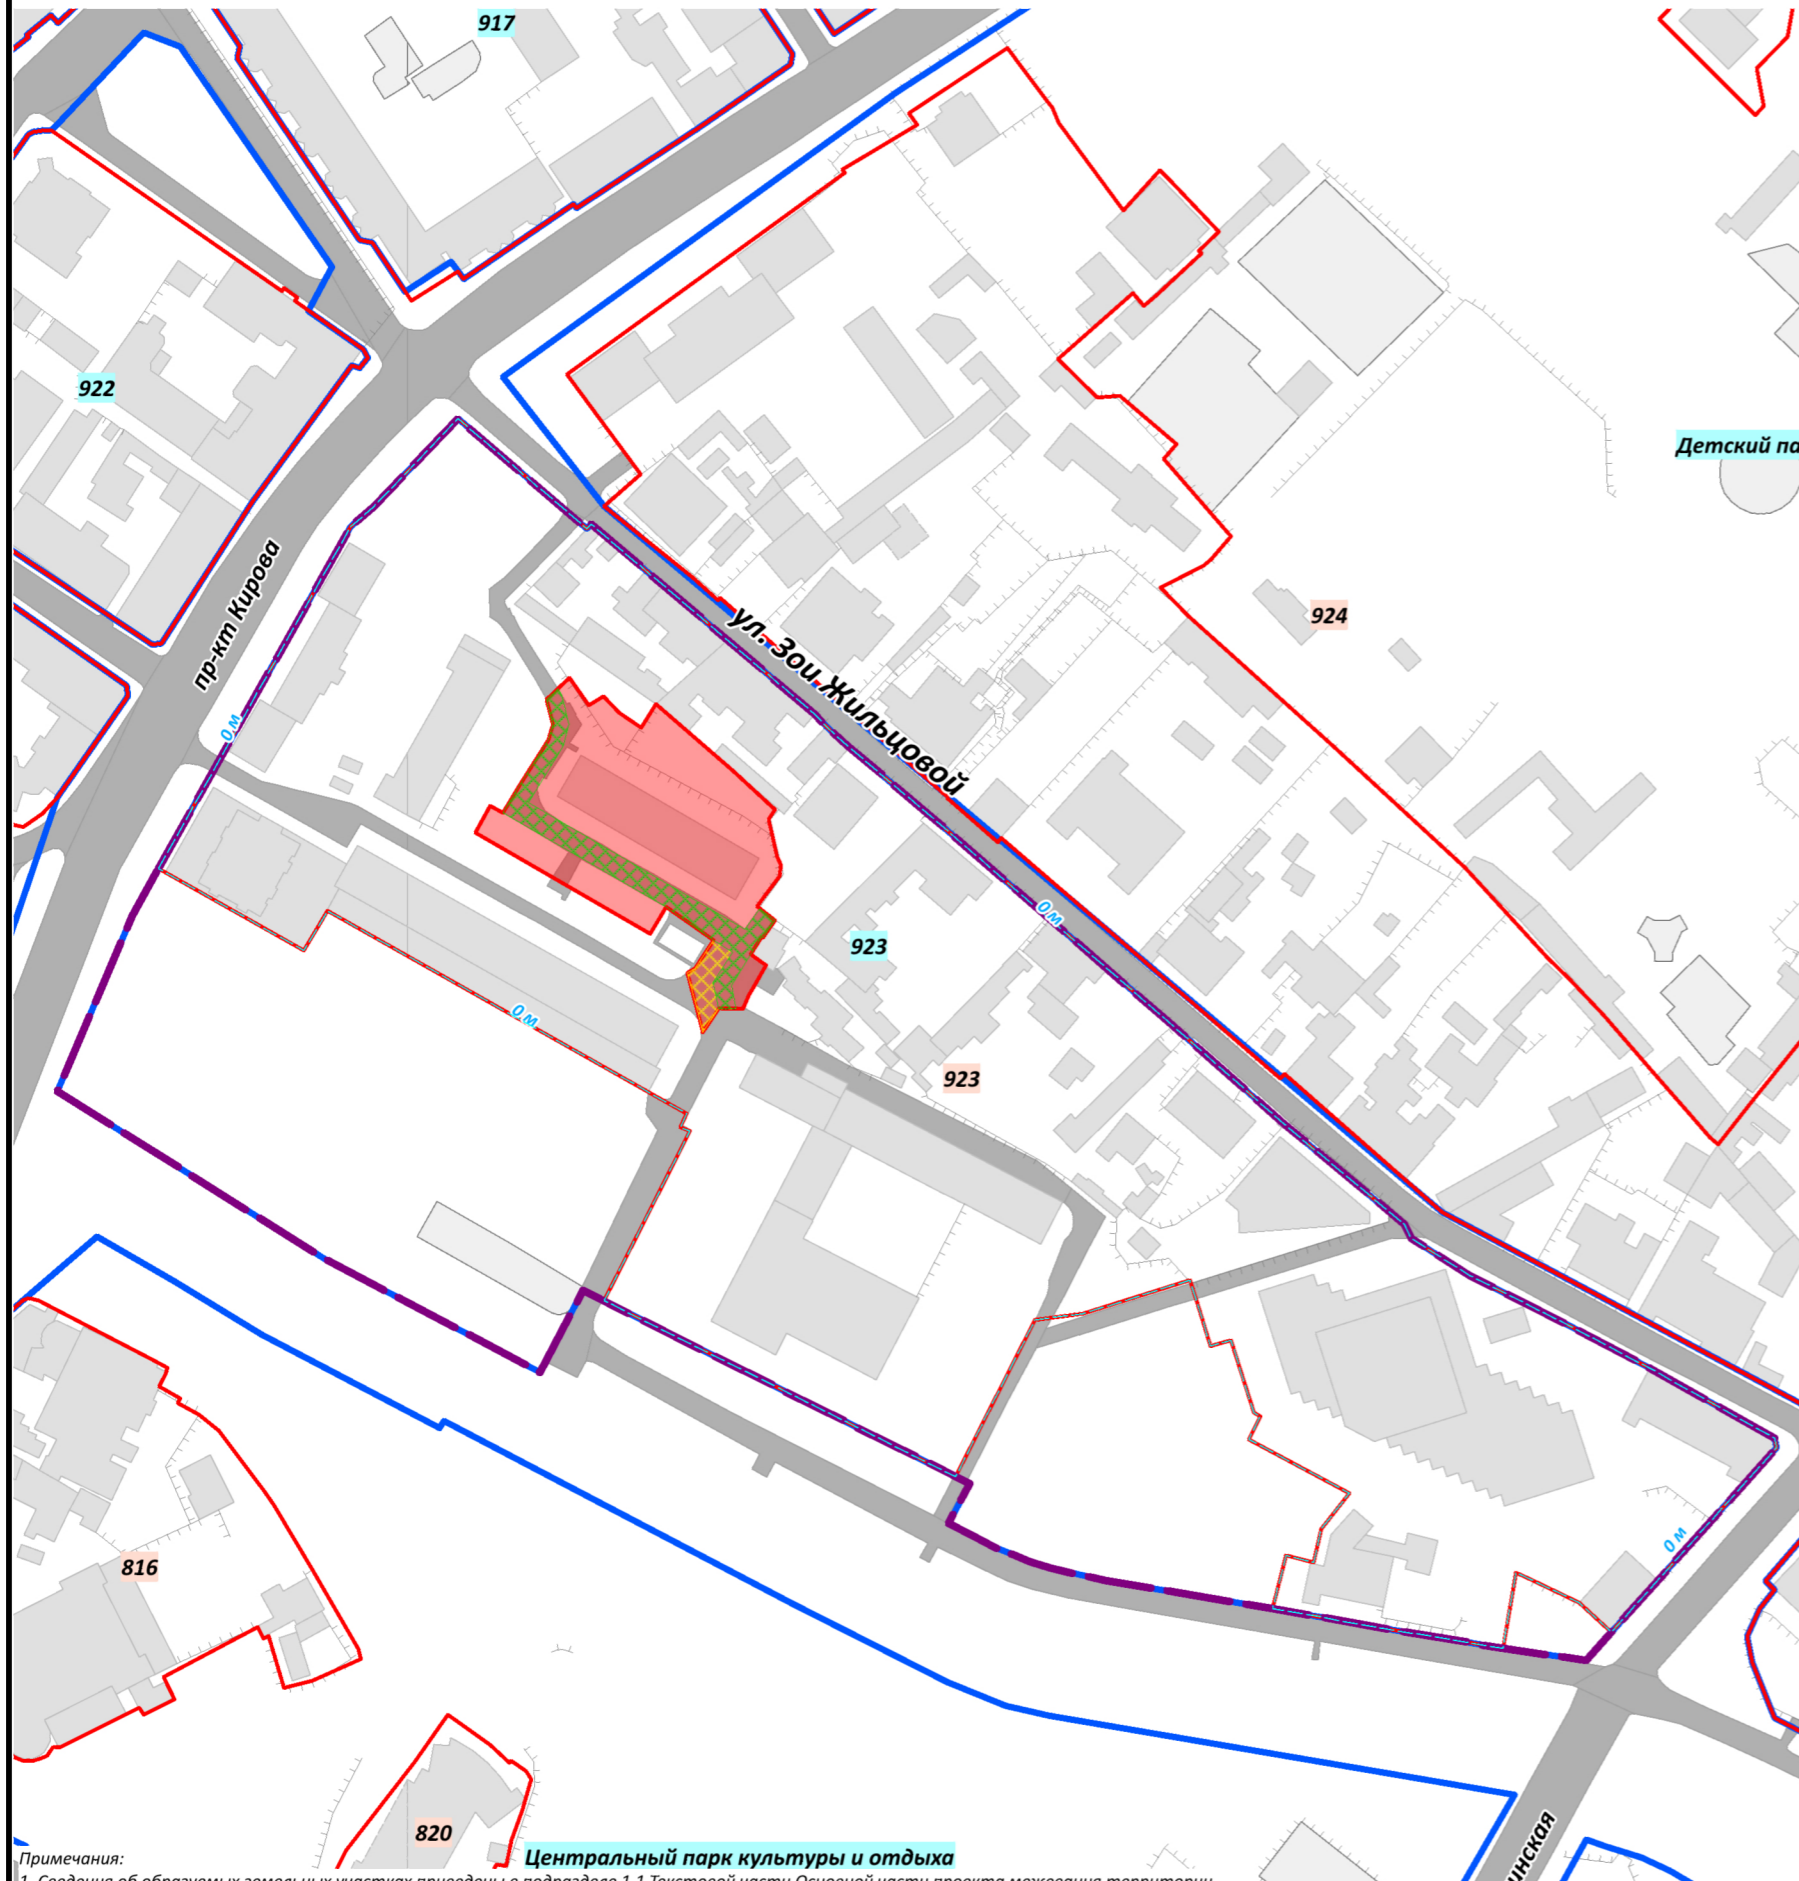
917
922
Детский па
924
ул. Зои Жильцовой
пр-кт Кирова
0 м
0 м
923
0 м
923
0 м
816
820
Центральный парк культуры и отдыха
нская
Примечания:
1. Сведения об образуемых земельных участках приведены в подразделе 1.1 Текстовой части Основной части проекта межевания территории